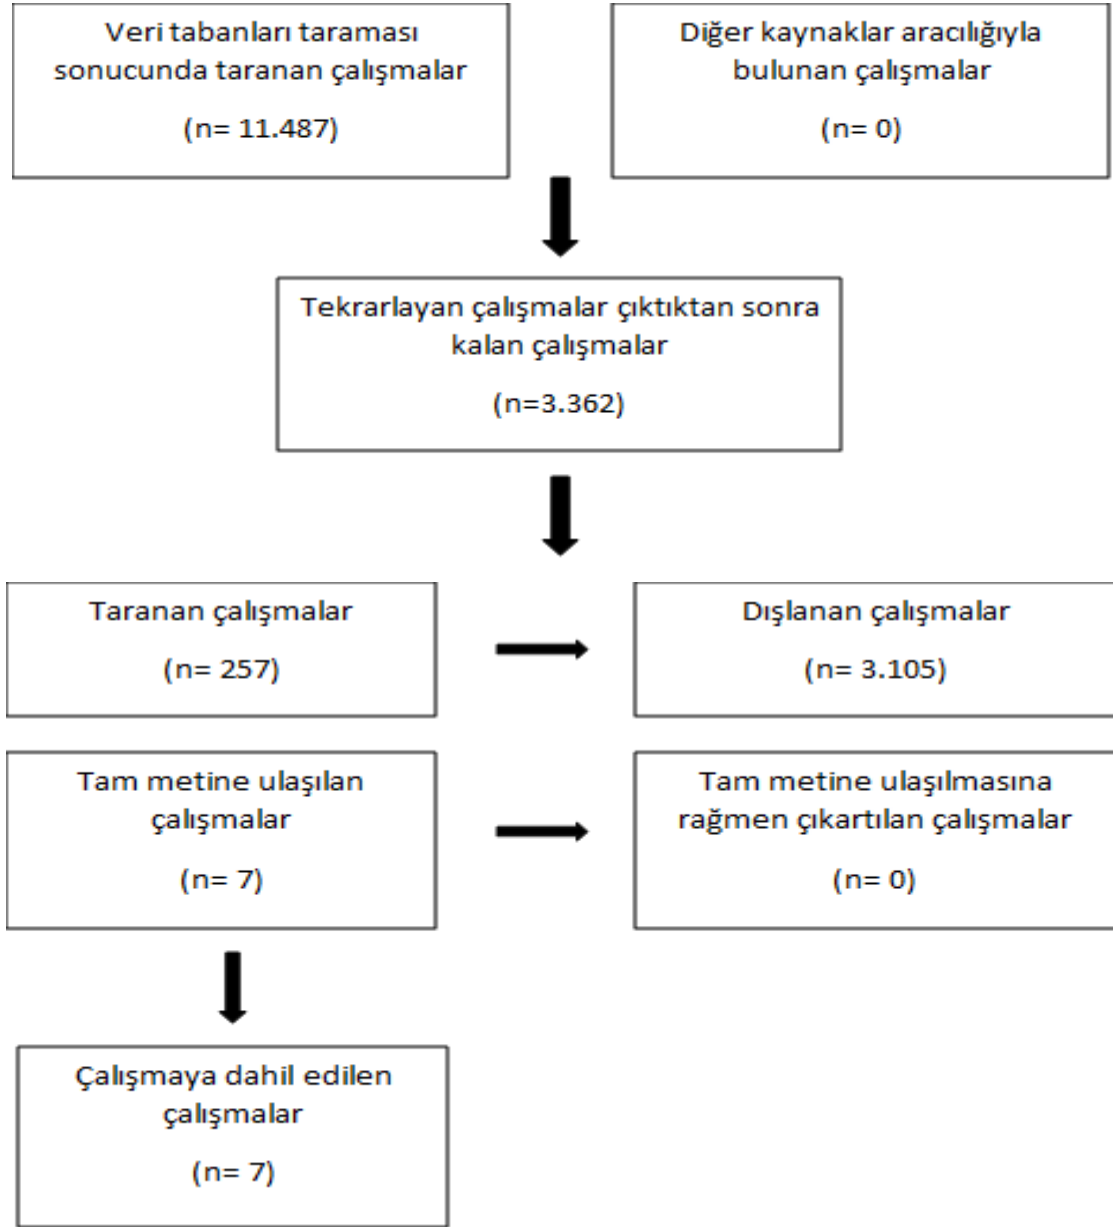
Veri tabanları taraması sonucunda taranan çalışmalar

(n= 11.487)

Diğer kaynaklar aracılığıyla bulunan çalışmalar

(n= 0)

Tekrarlayan çalışmalar çıktıktan sonra kalan çalışmalar

(n=3.362)

Taranan çalışmalar

(n= 257)

Dışlanan çalışmalar

(n= 3.105)

Tam metine ulaşılan çalışmalar

(n= 7)

Tam metine ulaşılmasına rağmen çıkartılan çalışmalar

(n= 0)

Çalışmaya dahil edilen çalışmalar

(n= 7)